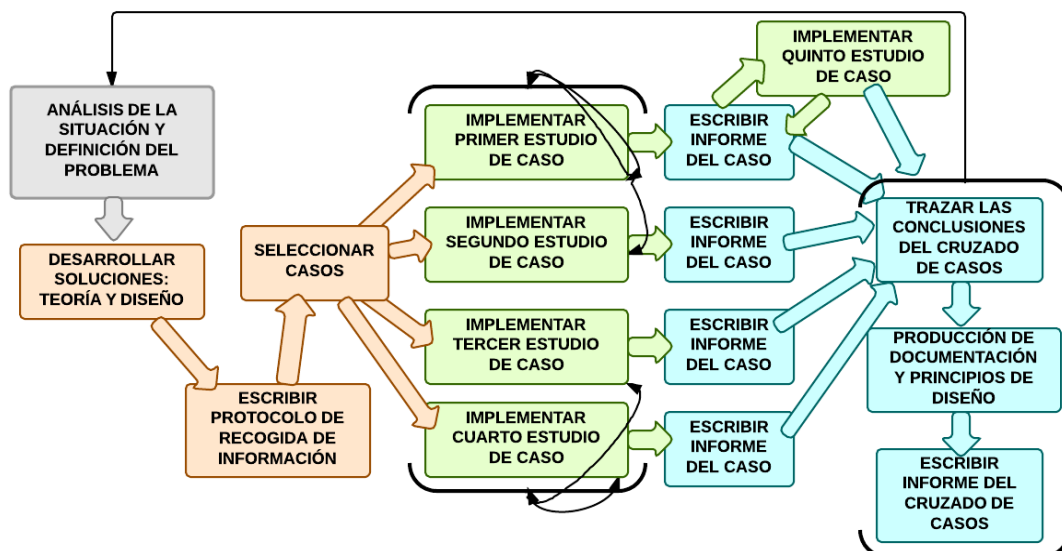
ANÁLISIS DE LA SITUACIÓN Y DEFINICIÓN DEL PROBLEMA

DESARROLLAR SOLUCIONES: TEORÍA Y DISEÑO

ESCRIBIR PROTOCOLO DE RECOGIDA DE INFORMACIÓN

SELECCIONAR CASOS

IMPLEMENTAR PRIMER ESTUDIO DE CASO

IMPLEMENTAR SEGUNDO ESTUDIO DE CASO

IMPLEMENTAR TERCER ESTUDIO DE CASO

IMPLEMENTAR CUARTO ESTUDIO DE CASO

IMPLEMENTAR QUINTO ESTUDIO DE CASO

ESCRIBIR INFORME DEL CASO

ESCRIBIR INFORME DEL CASO

ESCRIBIR INFORME DEL CASO

ESCRIBIR INFORME DEL CASO

TRAZAR LAS CONCLUSIONES DEL CRUZADO DE CASOS

PRODUCCIÓN DE DOCUMENTACIÓN Y PRINCIPIOS DE DISEÑO

ESCRIBIR INFORME DEL CRUZADO DE CASOS